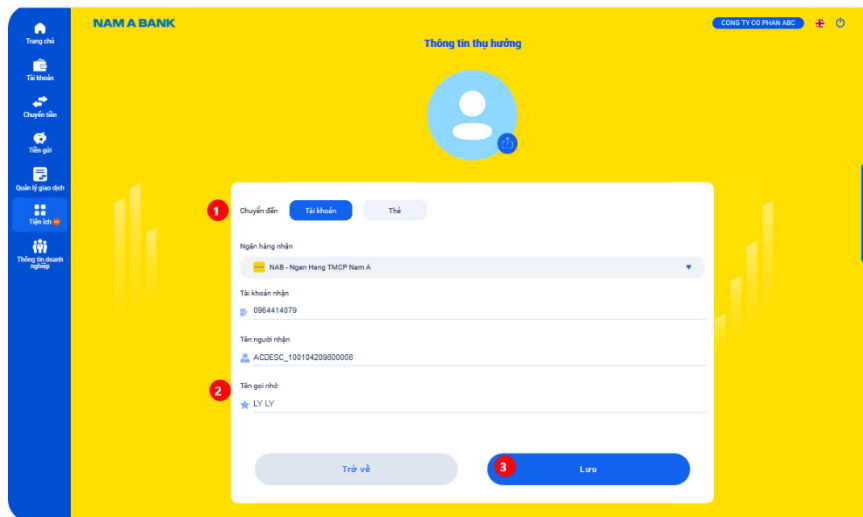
Trang chủ
Tài khoản
Chuyển tiền
Tiền gửi
Quản lý giao dịch
Tiện ích
Thông tin doanh nghiệp

NAM A BANK
CONG TY CO PHAN ABC

Thông tin thụ hưởng

1
Chuyển đến
Tài khoản
Thẻ

Ngân hàng nhận
NAB - Ngan Hang TMCP Nam A

Tài khoản nhận
0964414079

Tên người nhận
ACDESC_100104209800008

2
Tên gợi nhớ
LY LY

Trở về
3
Lưu